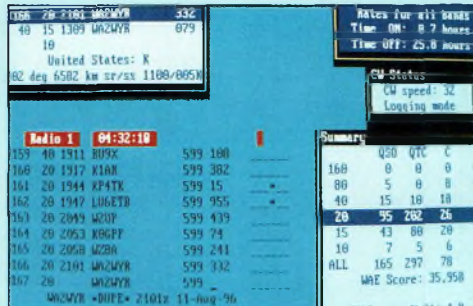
166 20 2101 WA2WYR 332
40 15 1309 WA2WYR 079
10
United States: K
02 deg 6582 km sr/ss 1108/0050

Rates for all bands
Time ON: 8.7 hours
Time off: 25.0 hours

CW Status
CW speed: 32
Logging mode

Radio 1 04:32:10

| | | | | | |
|---|---|---|---|---|---|
| 159 | 40 | 1911 | RU9X | 599 | 100 |
| 160 | 20 | 1917 | K1AR | 599 | 382 |
| 161 | 20 | 1944 | KP4TK | 599 | 15 |
| 162 | 20 | 1947 | LU6ETB | 599 | 955 |
| 163 | 20 | 2049 | W2UP | 599 | 439 |
| 164 | 20 | 2053 | K0GPF | 599 | 74 |
| 165 | 20 | 2058 | WZBA | 599 | 241 |
| 166 | 20 | 2101 | WA2WYR | 599 | 332 |
| 167 | 20 | | WA2WYR | 599 | |

WA2WYR *DUPE* 2101z 11-Aug-96

Summary

| | QSO | QTC | C |
|---|---|---|---|
| 160 | 0 | 0 | 0 |
| 80 | 5 | 0 | 8 |
| 40 | 15 | 10 | 18 |
| 20 | 95 | 202 | 26 |
| 15 | 43 | 80 | 20 |
| 10 | 7 | 5 | 6 |
| ALL | 165 | 297 | 78 |

WAE Score: 35,958